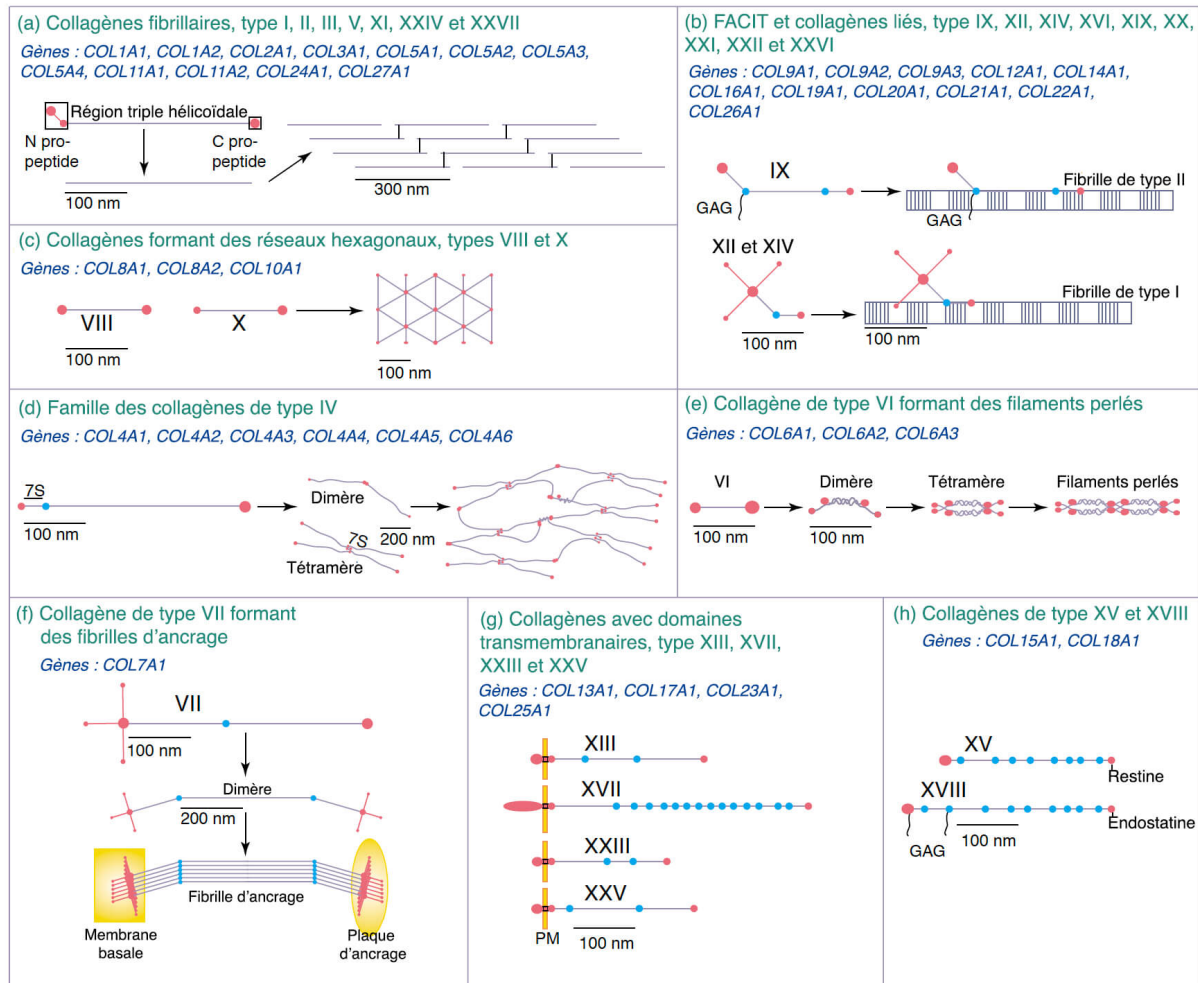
(a) Collagènes fibrillaires, type I, II, III, V, XI, XXIV et XXVII

Gènes : COL1A1, COL1A2, COL2A1, COL3A1, COL5A1, COL5A2, COL5A3, COL5A4, COL11A1, COL11A2, COL24A1, COL27A1

Région triple hélicoïdale

N propeptide

C propeptide

100 nm

300 nm

(b) FACIT et collagènes liés, type IX, XII, XIV, XVI, XIX, XX, XXI, XXII et XXVI

Gènes : COL9A1, COL9A2, COL9A3, COL12A1, COL14A1, COL16A1, COL19A1, COL20A1, COL21A1, COL22A1, COL26A1

IX

GAG

GAG

Fibrille de type II

XII et XIV

Fibrille de type I

100 nm

100 nm

(c) Collagènes formant des réseaux hexagonaux, types VIII et X

Gènes : COL8A1, COL8A2, COL10A1

VIII

X

100 nm

100 nm

(d) Famille des collagènes de type IV

Gènes : COL4A1, COL4A2, COL4A3, COL4A4, COL4A5, COL4A6

7S

100 nm

Dimère

7S

200 nm

Tétramère

(e) Collagène de type VI formant des filaments perlés

Gènes : COL6A1, COL6A2, COL6A3

VI

100 nm

Dimère

100 nm

Tétramère

Filaments perlés

(f) Collagène de type VII formant des fibrilles d'ancrage

Gènes : COL7A1

VII

100 nm

Dimère

200 nm

Fibrille d'ancrage

Membrane basale

Plaque d'ancrage

(g) Collagènes avec domaines transmembranaires, type XIII, XVII, XXIII et XXV

Gènes : COL13A1, COL17A1, COL23A1, COL25A1

XIII

XVII

XXIII

XXV

PM

100 nm

(h) Collagènes de type XV et XVIII

Gènes : COL15A1, COL18A1

XV

Restine

XVIII

Endostatine

GAG

100 nm